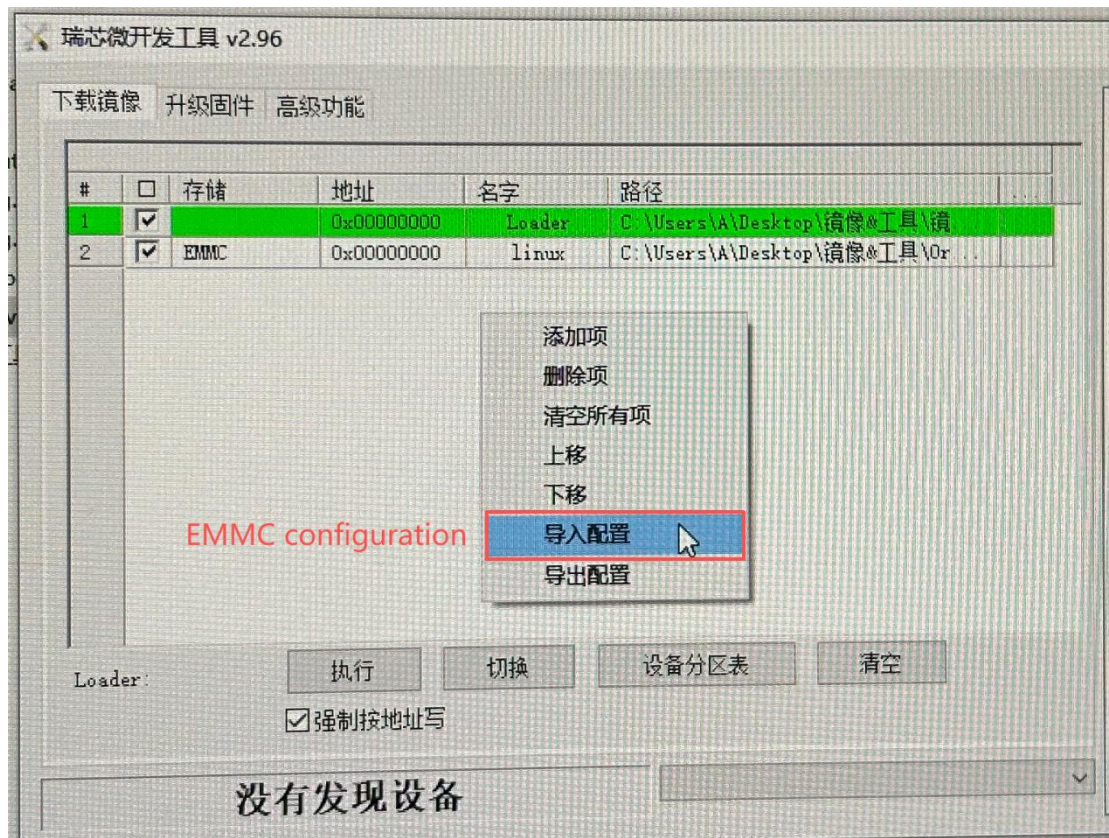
瑞芯微开发工具 v2.96

下载镜像 升级固件 高级功能

| # | ☐ | 存储 | 地址 | 名字 | 路径 | ... |
|---|---|---|---|---|---|---|
| 1 | ☑ | | 0x00000000 | Loader | C:\Users\A\Desktop\镜像&工具\镜. | |
| 2 | ☑ | EMMC | 0x00000000 | linux | C:\Users\A\Desktop\镜像&工具\Or... | |

添加项
删除项
清空所有项
上移
下移
导入配置
导出配置

EMMC configuration

Loader:

执行 切换 设备分区表 清空

☑强制按地址写

没有发现设备